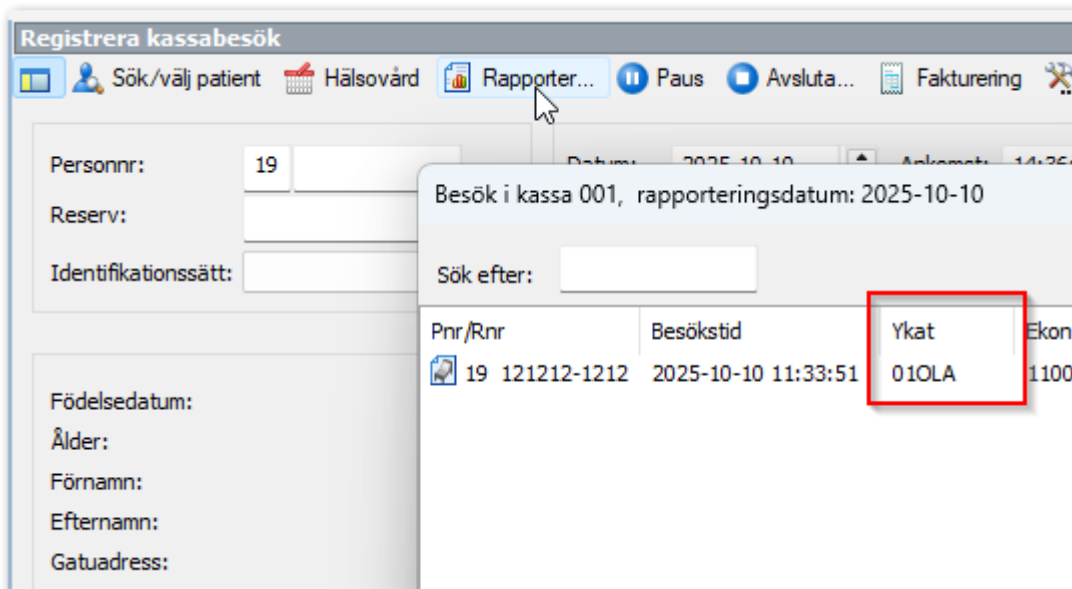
Registrera kassabesök

Sök/välj patient Hälsovård Rapporter... Paus Avsluta... Fakturering

Personnr: 19
Reserv:
Identifikationssätt:

Datum: 2025-10-10 Ankomst: 14:36

Födelsedatum:
Ålder:
Förnamn:
Efternamn:
Gatuadress:

Besök i kassa 001, rapporteringsdatum: 2025-10-10

Sök efter:

| Pnr/Rnr | Besökstid | Ykat | Ekon |
|---|---|---|---|
| 19 121212-1212 | 2025-10-10 11:33:51 | 01OLA | 1100 |